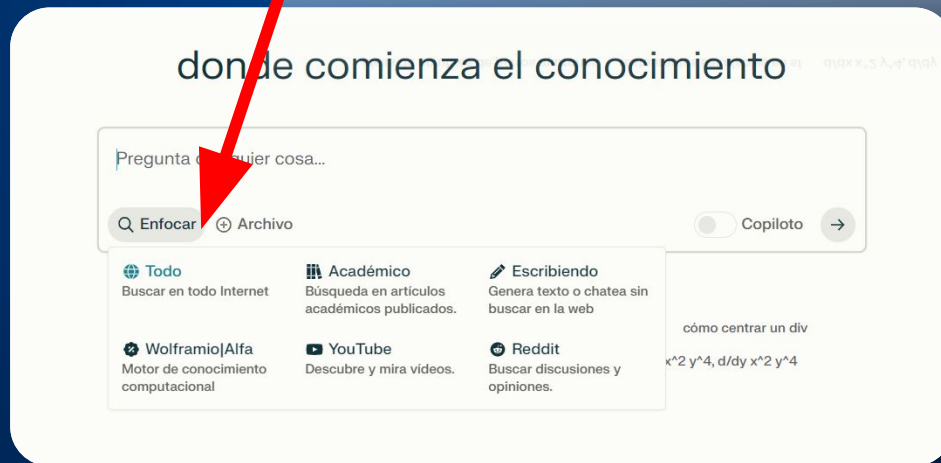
donde comienza el conocimiento

Pregunta c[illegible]uier cosa...

Enfocar
Archivo
Copiloto

Todo
Buscar en todo Internet

Académico
Búsqueda en artículos académicos publicados.

Escribiendo
Genera texto o chatea sin buscar en la web

Wolframio|Alfa
Motor de conocimiento computacional

YouTube
Descubre y mira vídeos.

Reddit
Buscar discusiones y opiniones.

cómo centrar un div

x^2 y^4, d/dy x^2 y^4